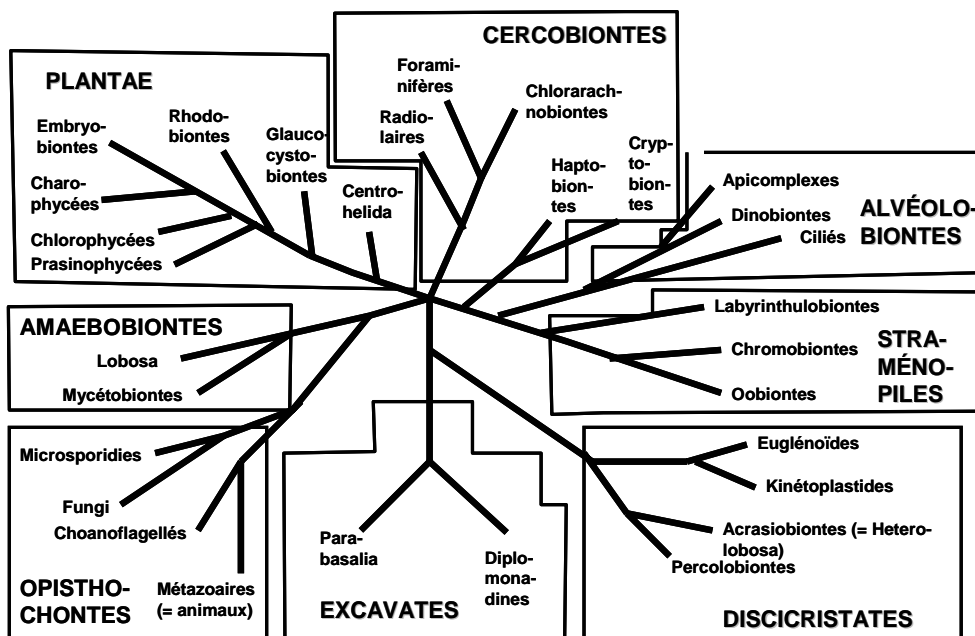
CERCOBIONTES

PLANTAE

Foraminifères

Chlorarachnobiontes

Radiolaires

Embryobiontes

Rhodobiontes

Glaucocystobiontes

Haptobiontes

Cryptobiontes

Charophycées

Centrohelida

Apicomplexes

Dinobiontes

ALVÉOLOBIONTES

Ciliés

Chlorophycées

Prasinophycées

Labyrinthulobiontes

AMAEBOBIONTES

Lobosa

STRAMÉNOPILES

Chromobiontes

Mycétobiontes

Oobiontes

Microsporidies

Euglénoïdes

Kinétoplastides

Fungi

Choanoflagellés

Parabasalia

Diplomonadines

Acrasiobiontes (= Heterolobosa)

Percolobiontes

OPISTHOCHONTES

Métazoaires (= animaux)

EXCAVATES

DISCICRISTATES